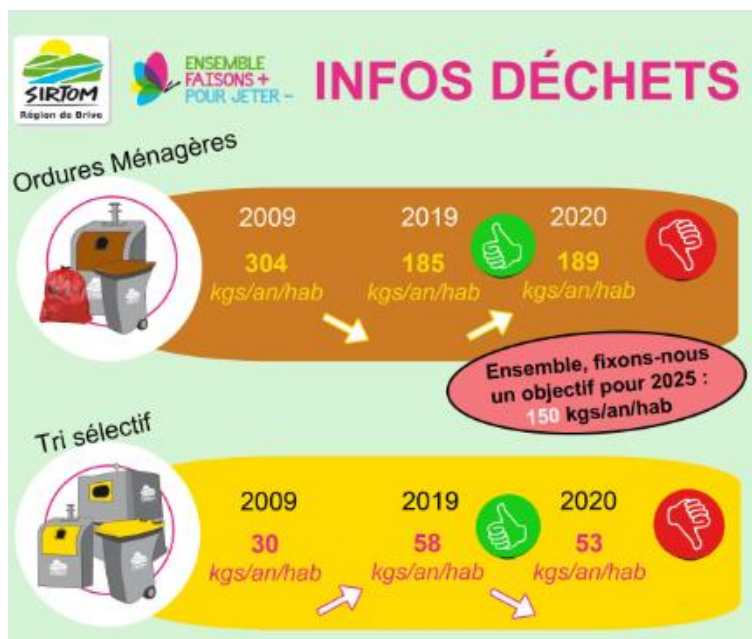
SIRTOM
Région de Brive

ENSEMBLE FAISONS + POUR JETER -

INFOS DÉCHETS

Ordures Ménagères

2009
304
kgs/an/hab

2019
185
kgs/an/hab

2020
189
kgs/an/hab

Ensemble, fixons-nous un objectif pour 2025 : 150 kgs/an/hab

Tri sélectif

2009
30
kgs/an/hab

2019
58
kgs/an/hab

2020
53
kgs/an/hab